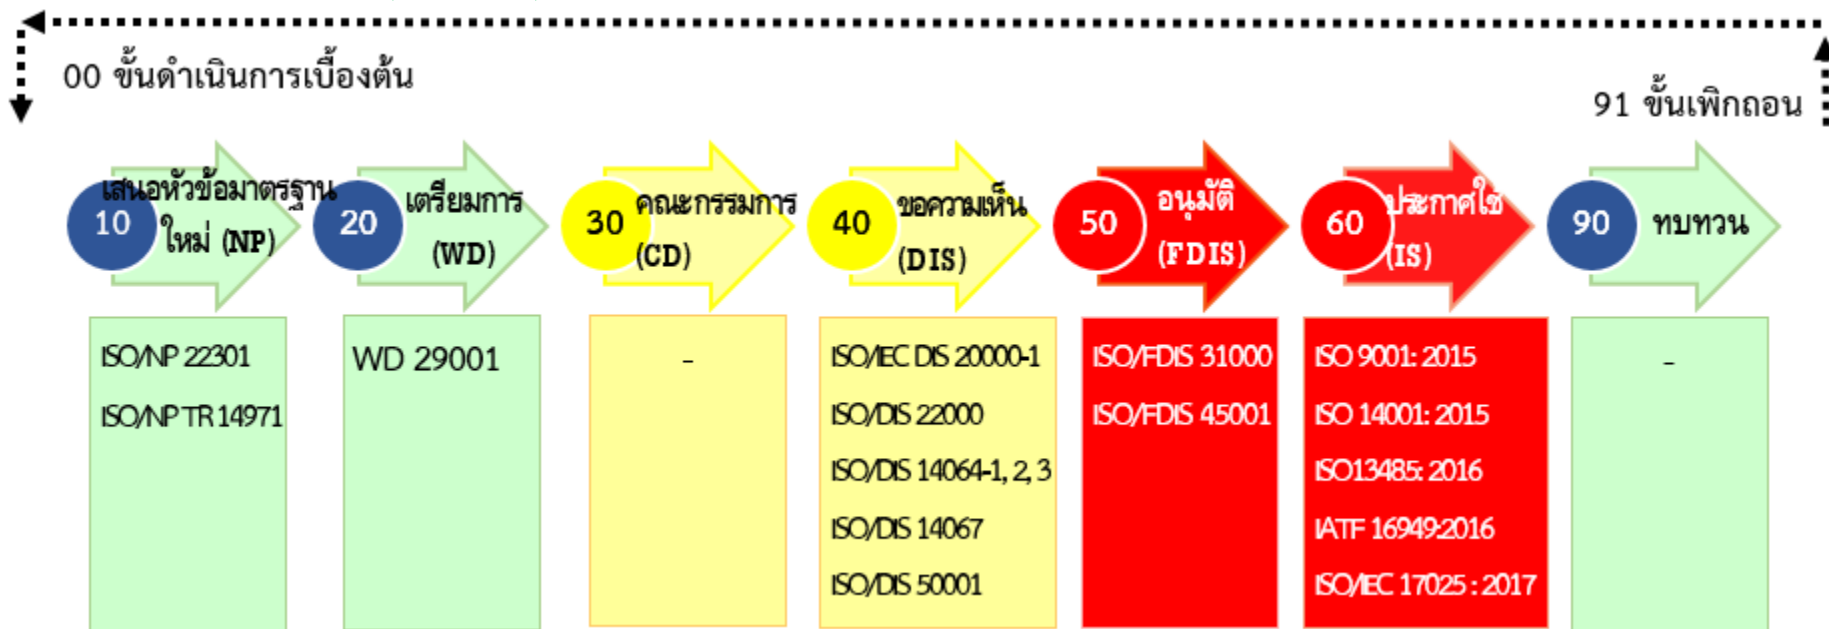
00 ขั้นดำเนินการเบื้องต้น

91 ขั้นเพิกถอน

10 เสนอหัวข้อมาตรฐานใหม่ (NP)

20 เตรียมการ (WD)

30 คณะกรรมการ (CD)

40 ขอความเห็น (DIS)

50 อนุมัติ (FDIS)

60 ประกาศใช้ (IS)

90 ทบทวน

ISO/NP 22301

ISO/NP TR 14971

WD 29001

-

ISO/IEC DIS 20000-1

ISO/DIS 22000

ISO/DIS 14064-1, 2, 3

ISO/DIS 14067

ISO/DIS 50001

ISO/FDIS 31000

ISO/FDIS 45001

ISO 9001: 2015

ISO 14001: 2015

ISO13485: 2016

IATF 16949:2016

ISO/IEC 17025 : 2017

-